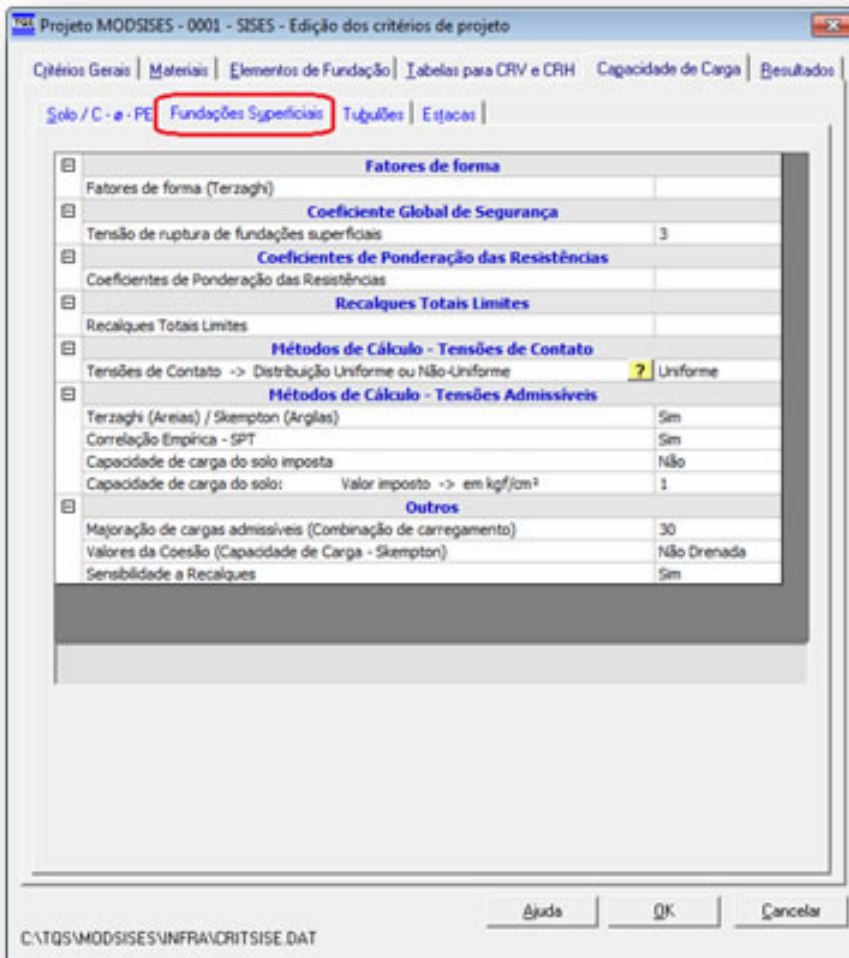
TQS Projeto MODSISES - 0001 - SISES - Edição dos critérios de projeto

Critérios Gerais | Materiais | Elementos de Fundação | Tabelas para CRV e CRH | Capacidade de Carga | Resultados

Solo / C - ø - PE | Fundações Superficiais | Tubulões | Estacas

| | | |
|---|---|---|
| ⊟ | **Fatores de forma** | |
| | Fatores de forma (Terzaghi) | |
| ⊟ | **Coeficiente Global de Segurança** | |
| | Tensão de ruptura de fundações superficiais | 3 |
| ⊟ | **Coeficientes de Ponderação das Resistências** | |
| | Coeficientes de Ponderação das Resistências | |
| ⊟ | **Recalques Totais Limites** | |
| | Recalques Totais Limites | |
| ⊟ | **Métodos de Cálculo - Tensões de Contato** | |
| | Tensões de Contato -> Distribuição Uniforme ou Não-Uniforme ? | Uniforme |
| ⊟ | **Métodos de Cálculo - Tensões Admissíveis** | |
| | Terzaghi (Areias) / Skempton (Argilas) | Sim |
| | Correlação Empírica - SPT | Sim |
| | Capacidade de carga do solo imposta | Não |
| | Capacidade de carga do solo: Valor imposto -> em kgf/cm² | 1 |
| ⊟ | **Outros** | |
| | Majoração de cargas admissíveis (Combinação de carregamento) | 30 |
| | Valores da Coesão (Capacidade de Carga - Skempton) | Não Drenada |
| | Sensibilidade a Recalques | Sim |

Ajuda | OK | Cancelar

C:\TQS\MODSISES\INFRA\CRITSISE.DAT